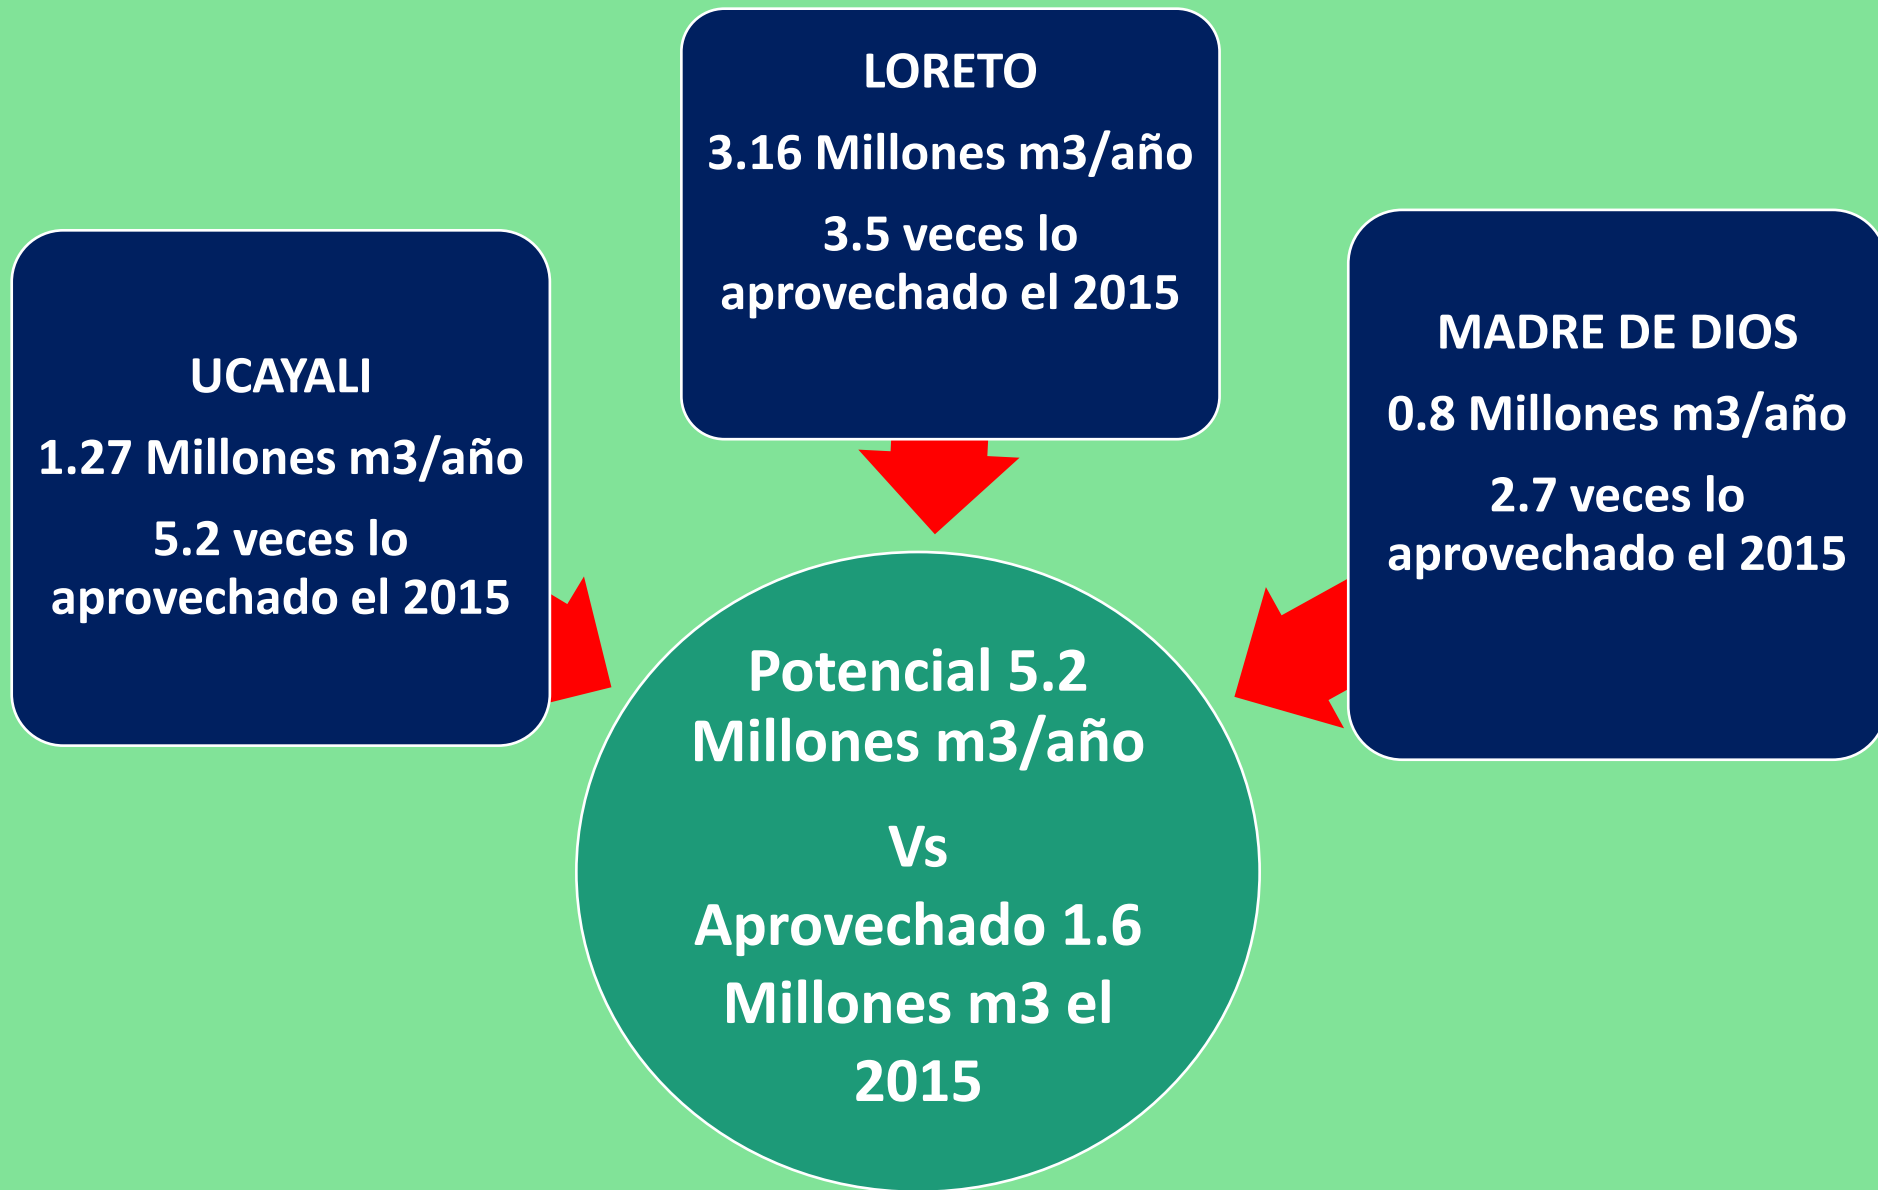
LORETO

3.16 Millones m3/año

3.5 veces lo aprovechado el 2015

UCAYALI

1.27 Millones m3/año

5.2 veces lo aprovechado el 2015

MADRE DE DIOS

0.8 Millones m3/año

2.7 veces lo aprovechado el 2015

Potencial 5.2 Millones m3/año

Vs

Aprovechado 1.6 Millones m3 el 2015